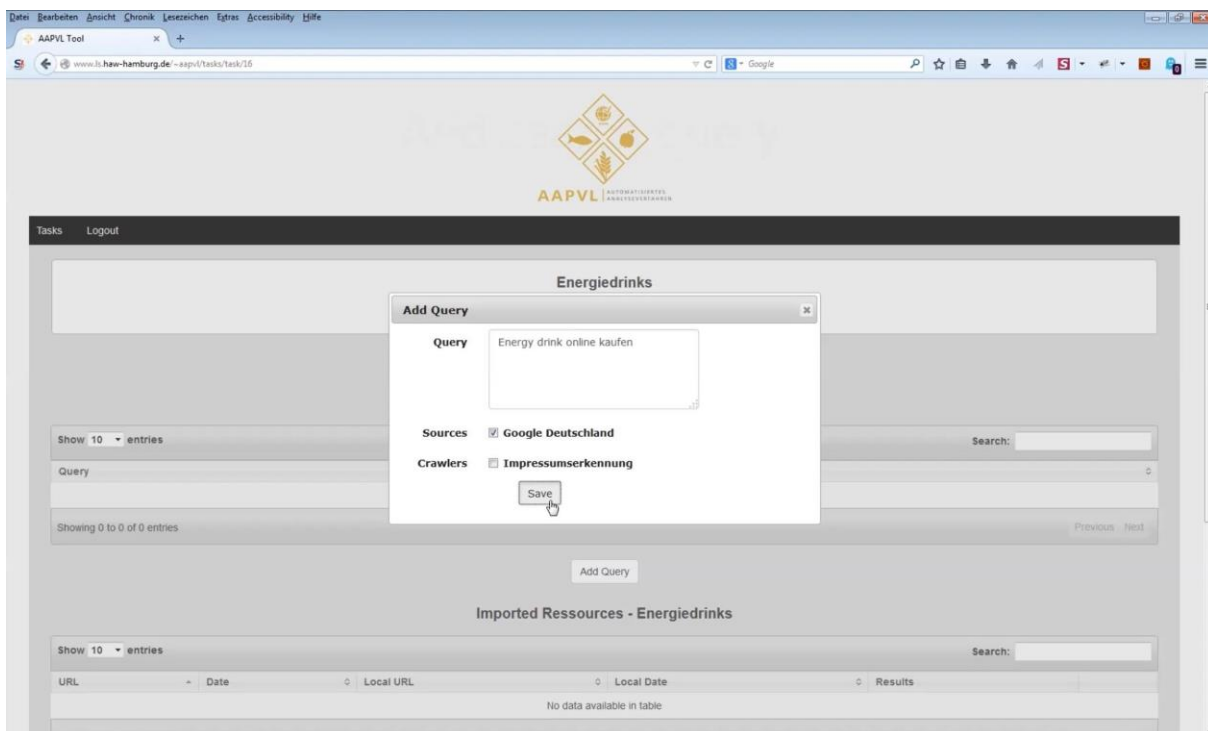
Datei Bearbeiten Ansicht Chronik Lesezeichen Extras Accessibility Hilfe

AAPVL Tool

www.ls.haw-hamburg.de/~aapvl/tasks/task/16

Google

AAPVL AUTOMATISIERTES ANALYSEVERFAHREN

Tasks Logout

Energiedrinks

Add Query

Query Energy drink online kaufen

Sources Google Deutschland

Crawlers Impressumserkennung

Save

Show 10 entries

Search:

Query

Showing 0 to 0 of 0 entries

Previous Next

Add Query

Imported Ressources - Energiedrinks

Show 10 entries

Search:

| URL | Date | Local URL | Local Date | Results |
|---|---|---|---|---|
| No data available in table | | | | |